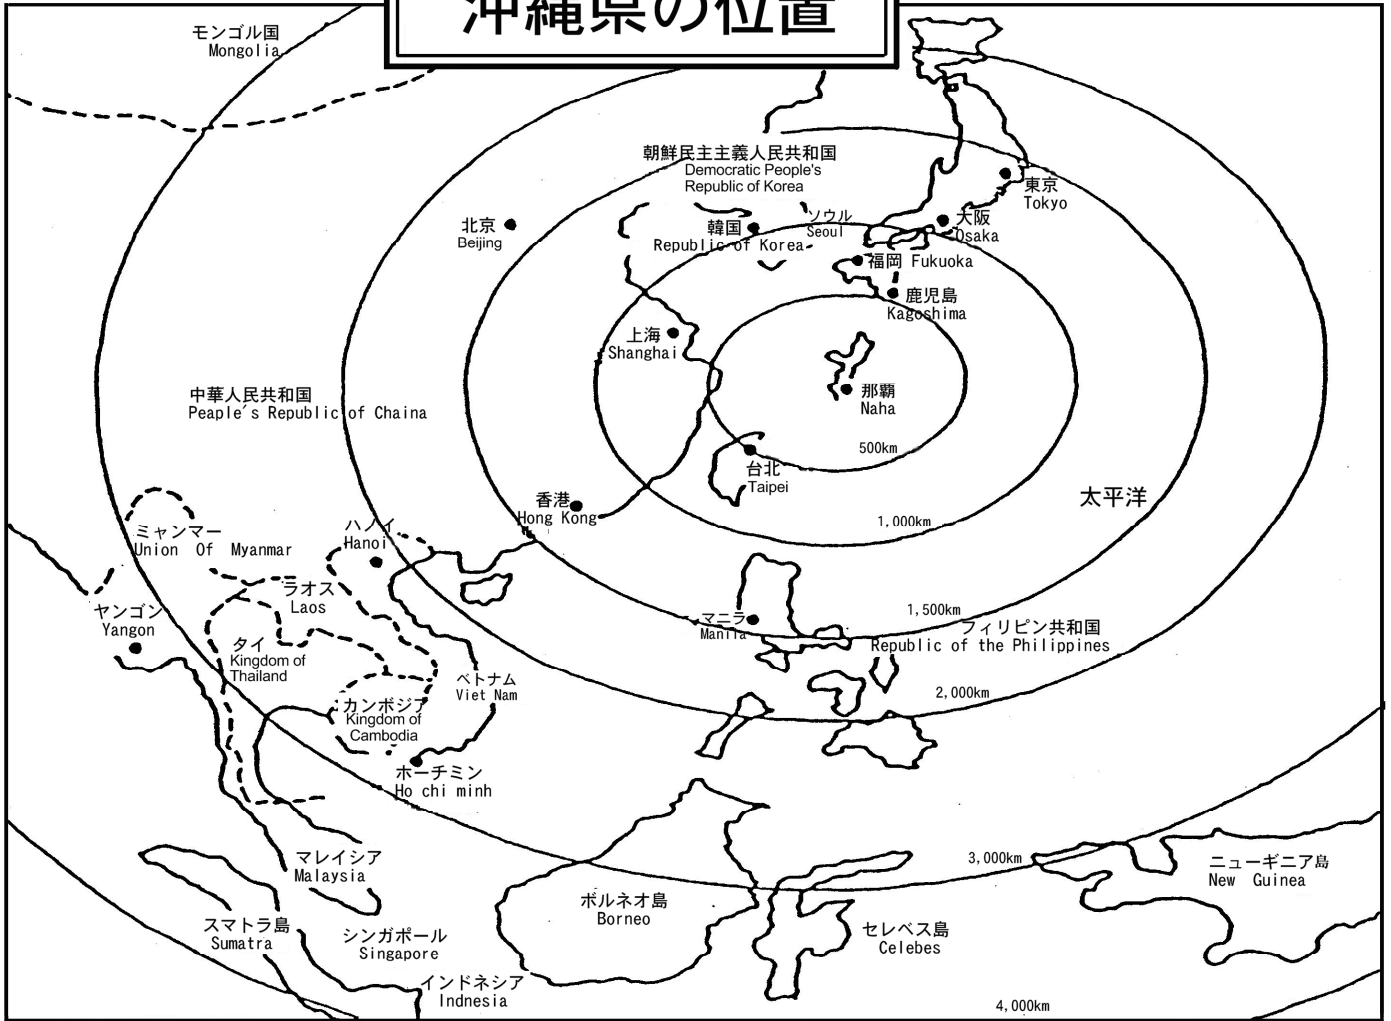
沖縄県の位置

モンゴル国
Mongolia

朝鮮民主主義人民共和国
Democratic People's Republic of Korea

東京
Tokyo

北京
Beijing

韓国
Republic of Korea

ソウル
Seoul

大阪
Osaka

福岡 Fukuoka

鹿児島
Kagoshima

上海
Shanghai

中華人民共和国
Peaple's Republic of Chaina

那覇
Naha

500km

台北
Taipei

香港
Hong Kong

太平洋

1,000km

ミャンマー
Union Of Myanmar

ハノイ
Hanoi

ラオス
Laos

ヤンゴン
Yangon

マニラ
Manila

1,500km

フィリピン共和国
Republic of the Philippines

タイ
Kingdom of Thailand

ベトナム
Viet Nam

2,000km

カンボジア
Kingdom of Cambodia

ホーチミン
Ho chi minh

3,000km

ニューギニア島
New Guinea

マレイシア
Malaysia

ボルネオ島
Borneo

スマトラ島
Sumatra

シンガポール
Singapore

セレベス島
Celebes

インドネシア
Indnesia

4,000km